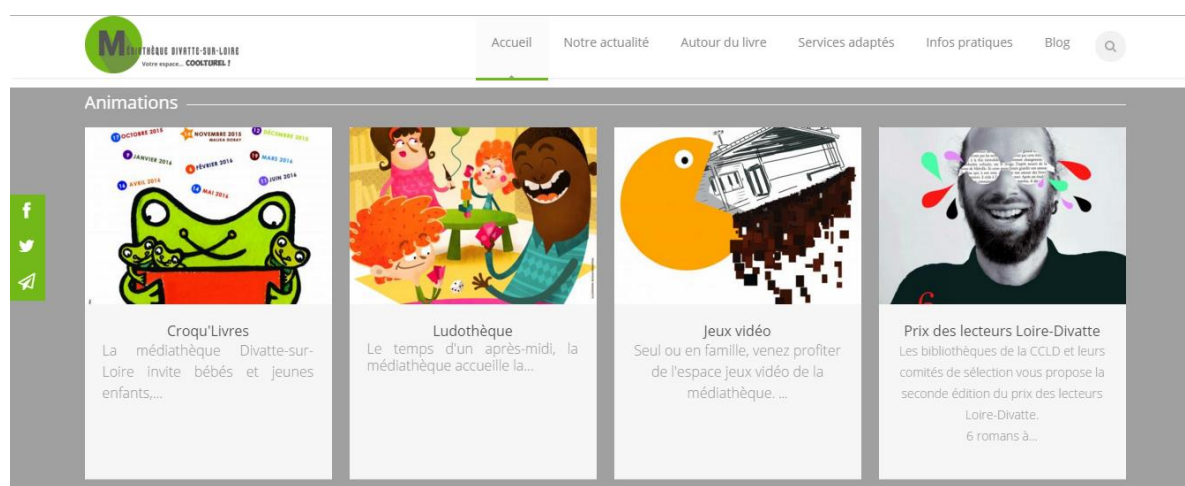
Médiathèque Divatte-sur-Loire
Votre espace... COOLTUREL !

Accueil
Notre actualité
Autour du livre
Services adaptés
Infos pratiques
Blog

Animations

17 octobre 2015
14 novembre 2015
12 décembre 2015
9 janvier 2016
6 février 2016
19 mars 2016
16 avril 2016
14 mai 2016
11 juin 2016

Croqu'Livres
La médiathèque Divatte-sur-Loire invite bébés et jeunes enfants,...

Ludothèque
Le temps d'un après-midi, la médiathèque accueille la...

Jeux vidéo
Seul ou en famille, venez profiter de l'espace jeux vidéo de la médiathèque. ...

Prix des lecteurs Loire-Divatte
Les bibliothèques de la CCLD et leurs comités de sélection vous propose la seconde édition du prix des lecteurs Loire-Divatte.
6 romans à...